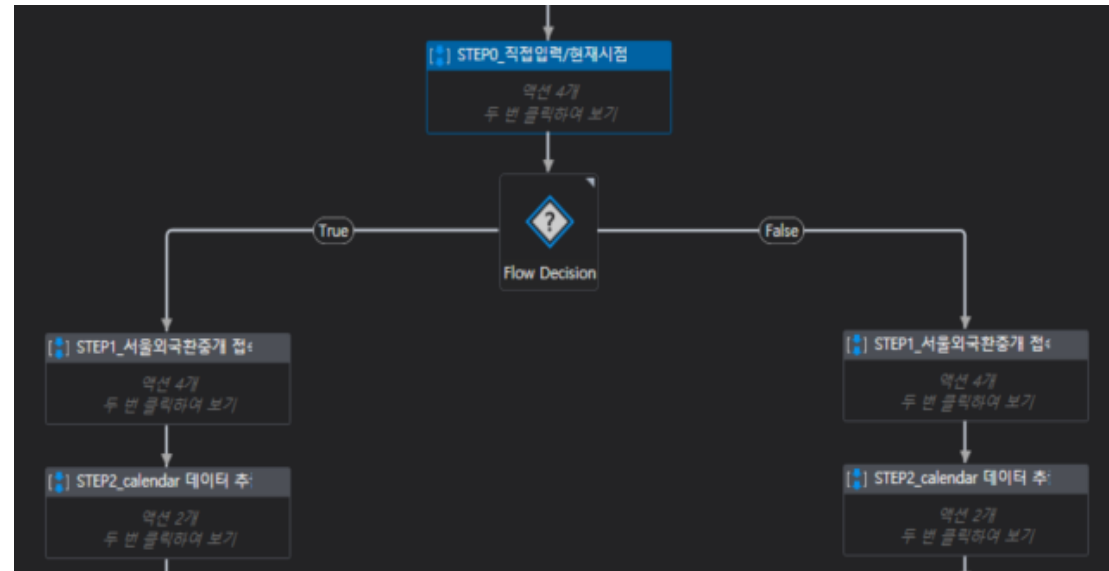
STEP0_직접입력/현재시점
액션 4개
두 번 클릭하여 보기

True

Flow Decision

False

STEP1_서울외국환중개 접
액션 4개
두 번 클릭하여 보기

STEP2_calendar 데이터 추
액션 2개
두 번 클릭하여 보기

STEP1_서울외국환중개 접
액션 4개
두 번 클릭하여 보기

STEP2_calendar 데이터 추
액션 2개
두 번 클릭하여 보기